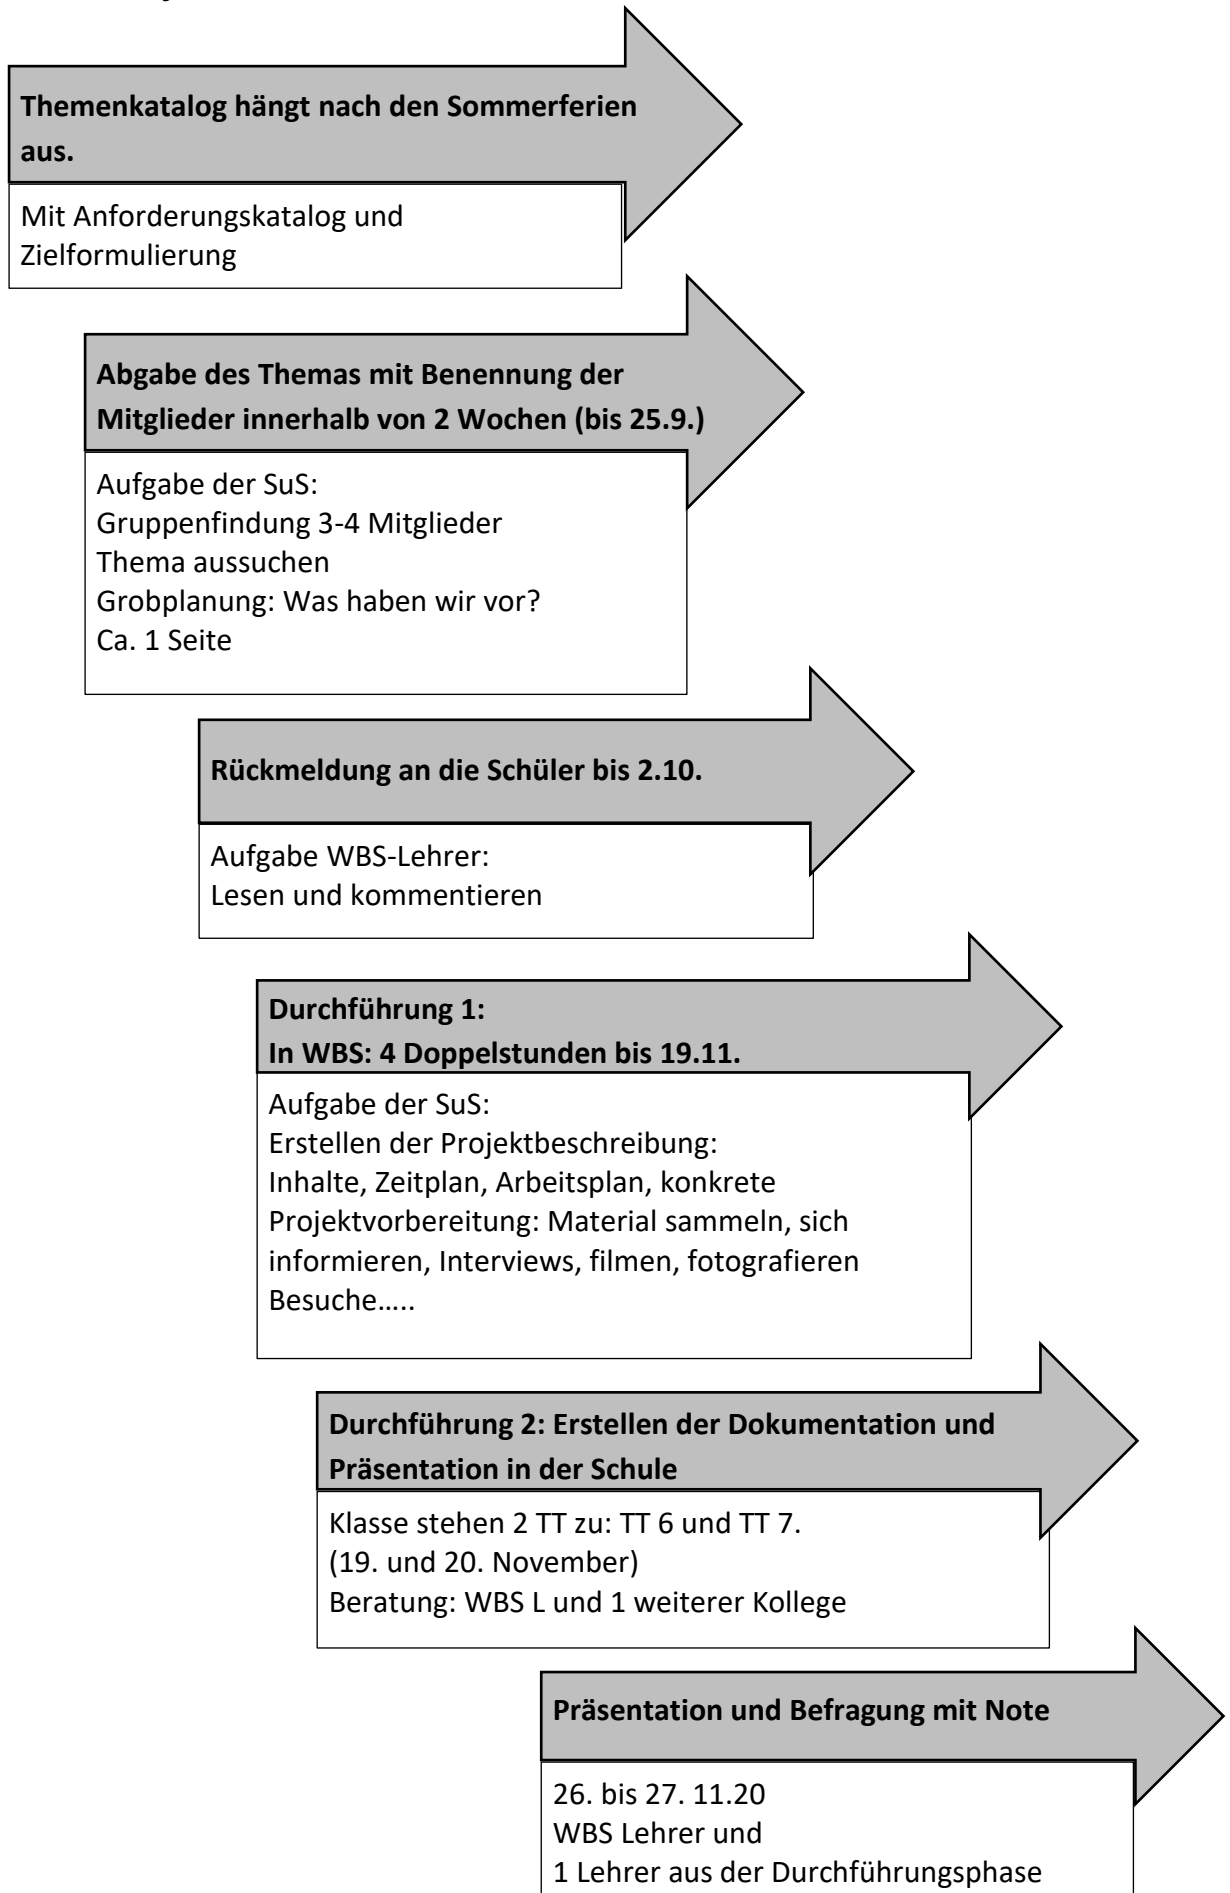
**Themenkatalog hängt nach den Sommerferien aus.**

Mit Anforderungskatalog und Zielformulierung

**Abgabe des Themas mit Benennung der Mitglieder innerhalb von 2 Wochen (bis 25.9.)**

Aufgabe der SuS:
Gruppenfindung 3-4 Mitglieder
Thema aussuchen
Grobplanung: Was haben wir vor?
Ca. 1 Seite

**Rückmeldung an die Schüler bis 2.10.**

Aufgabe WBS-Lehrer:
Lesen und kommentieren

**Durchführung 1:**
**In WBS: 4 Doppelstunden bis 19.11.**

Aufgabe der SuS:
Erstellen der Projektbeschreibung:
Inhalte, Zeitplan, Arbeitsplan, konkrete Projektvorbereitung: Material sammeln, sich informieren, Interviews, filmen, fotografieren Besuche…..

**Durchführung 2: Erstellen der Dokumentation und Präsentation in der Schule**

Klasse stehen 2 TT zu: TT 6 und TT 7.
(19. und 20. November)
Beratung: WBS L und 1 weiterer Kollege

**Präsentation und Befragung mit Note**

26. bis 27. 11.20
WBS Lehrer und
1 Lehrer aus der Durchführungsphase